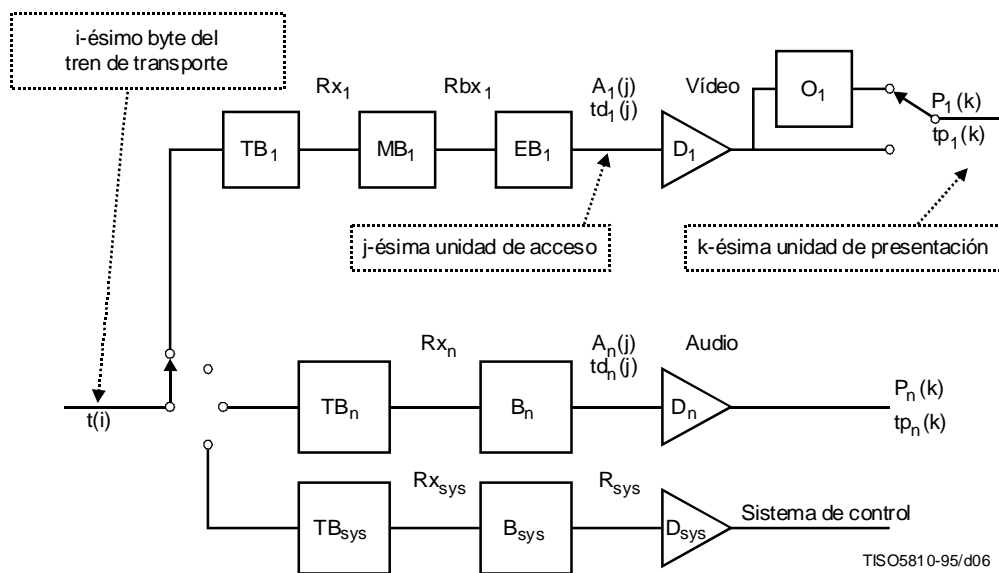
i-ésimo byte del tren de transporte

$Rx_1$

$Rbx_1$

$A_1(j)$
$td_1(j)$

Vídeo

$O_1$

$P_1(k)$
$tp_1(k)$

$TB_1$

$MB_1$

$EB_1$

$D_1$

j-ésima unidad de acceso

k-ésima unidad de presentación

$Rx_n$

$A_n(j)$
$td_n(j)$

Audio

t(i)

$TB_n$

$B_n$

$D_n$

$P_n(k)$
$tp_n(k)$

$Rx_{sys}$

$R_{sys}$

$TB_{sys}$

$B_{sys}$

$D_{sys}$

Sistema de control

TISO5810-95/d06